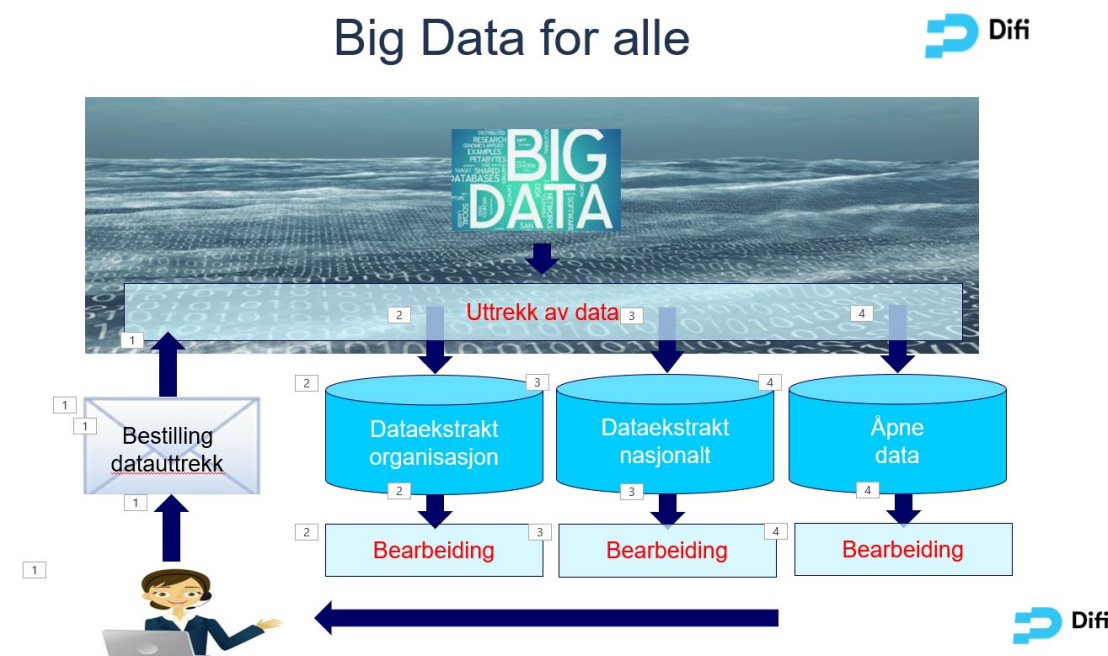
Big Data for alle

Difi

BIG DATA

DISTRIBUTED RESEARCH GENOMICS APPLIED EXAMPLES PETABYTES SHARED DATABASES SOCIAL NETWORKS SOFTWARE SAN

Uttrekk av data

1

2

3

4

2

3

4

1

1

Bestilling datauttrekk

Dataekstrakt organisasjon

Dataekstrakt nasjonalt

Åpne data

2

3

4

1

2

3

4

Bearbeiding

Bearbeiding

Bearbeiding

1

Difi